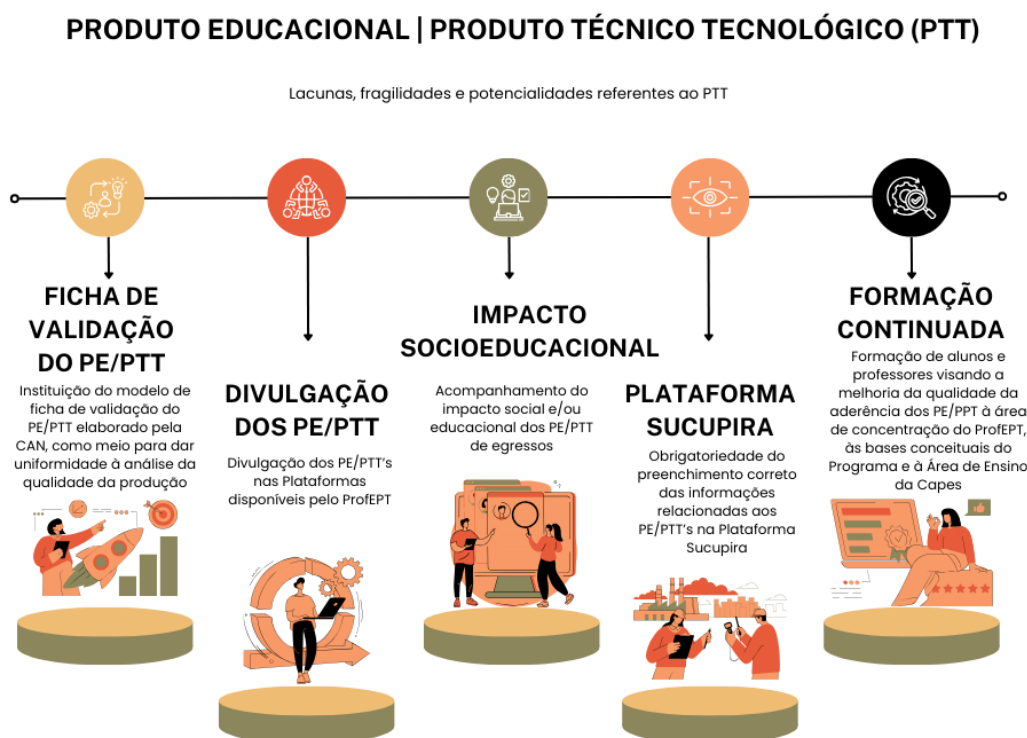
PRODUTO EDUCACIONAL | PRODUTO TÉCNICO TECNOLÓGICO (PTT)

Lacunas, fragilidades e potencialidades referentes ao PTT

FICHA DE VALIDAÇÃO DO PE/PTT

Instituição do modelo de ficha de validação do PE/PTT elaborado pela CAN, como meio para dar uniformidade à análise da qualidade da produção

DIVULGAÇÃO DOS PE/PTT

Divulgação dos PE/PTT's nas Plataformas disponíveis pelo ProfEPT

IMPACTO SOCIOEDUCACIONAL

Acompanhamento do impacto social e/ou educacional dos PE/PTT de egressos

PLATAFORMA SUCUPIRA

Obrigatoriedade do preenchimento correto das informações relacionadas aos PE/PTT's na Plataforma Sucupira

FORMAÇÃO CONTINUADA

Formação de alunos e professores visando a melhoria da qualidade da aderência dos PE/PPT à área de concentração do ProfEPT, às bases conceituais do Programa e à Área de Ensino da Capes